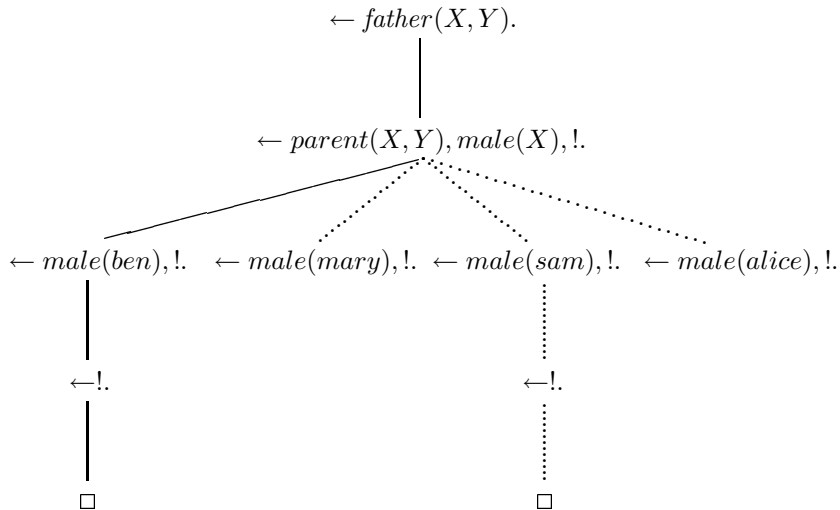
$\leftarrow father(X, Y).$

$\leftarrow parent(X, Y), male(X), !.$

$\leftarrow male(ben), !.$ $\leftarrow male(mary), !.$ $\leftarrow male(sam), !.$ $\leftarrow male(alice), !.$

$\leftarrow !.$ $\leftarrow !.$

$\square$ $\square$